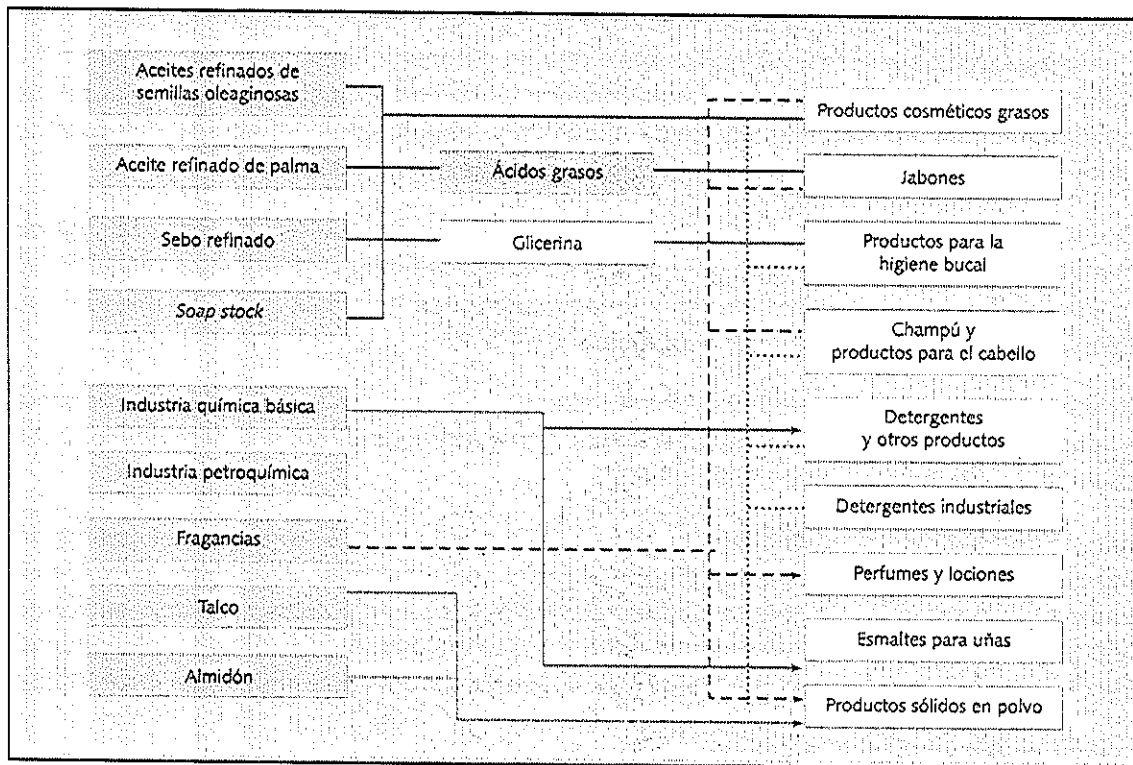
Aceites refinados de semillas oleaginosas

Aceite refinado de palma

Sebo refinado

Soap stock

Ácidos grasos

Glicerina

Productos cosméticos grasos

Jabones

Productos para la higiene bucal

Champú y productos para el cabello

Industria química básica

Industria petroquímica

Fragancias

Talco

Almidón

Detergentes y otros productos

Detergentes industriales

Perfumes y lociones

Esmaltes para uñas

Productos sólidos en polvo